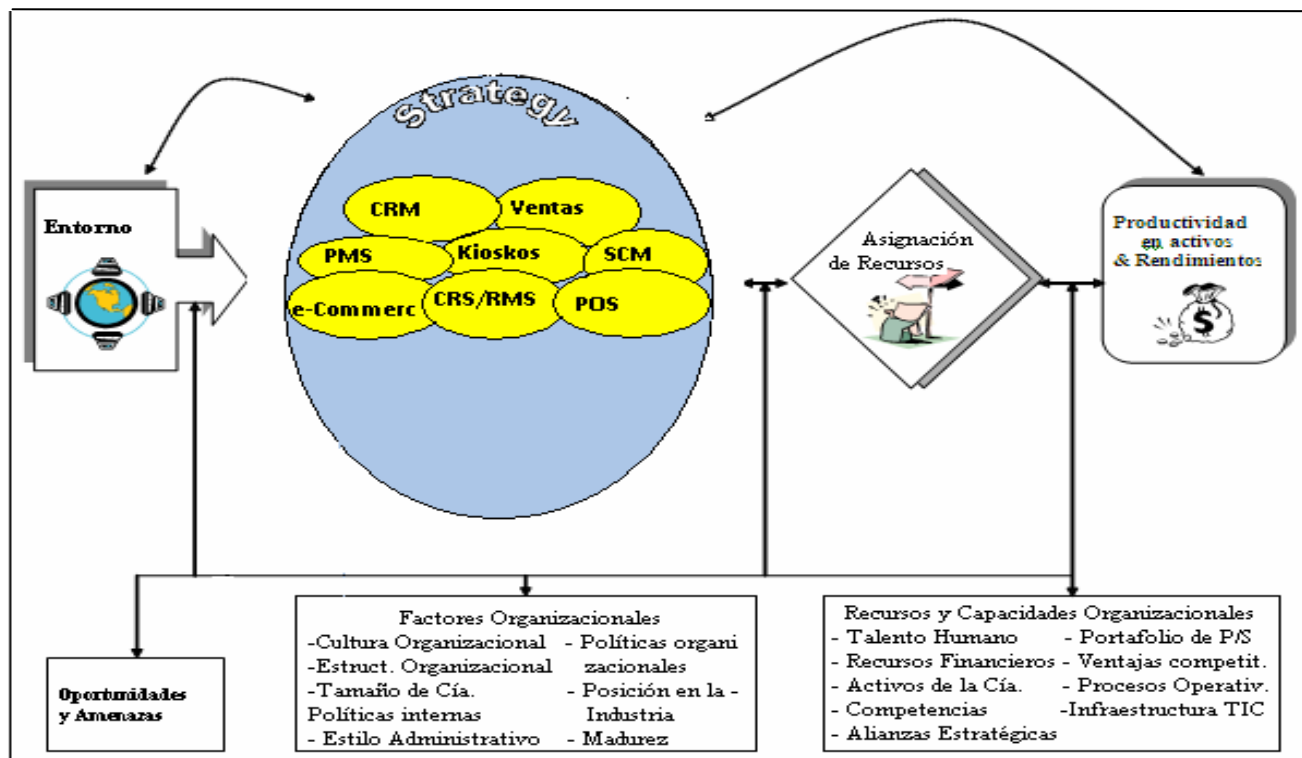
Strategy

Entorno

CRM
Ventas
PMS
Kioskos
SCM
e-Commerc
CRS/RMS
POS

Asignación de Recursos

Productividad en activos & Rendimientos

Oportunidades y Amenazas

Factores Organizacionales
-Cultura Organizacional
-Estruct. Organizacional
-Tamaño de Cía.
Políticas internas
- Estilo Administrativo
- Políticas organizacionales
- Posición en la - Industria
- Madurez

Recursos y Capacidades Organizacionales
- Talento Humano
- Recursos Financieros
- Activos de la Cía.
- Competencias
- Alianzas Estratégicas
- Portafolio de P/S
- Ventajas competit.
- Procesos Operativ.
-Infraestructura TIC